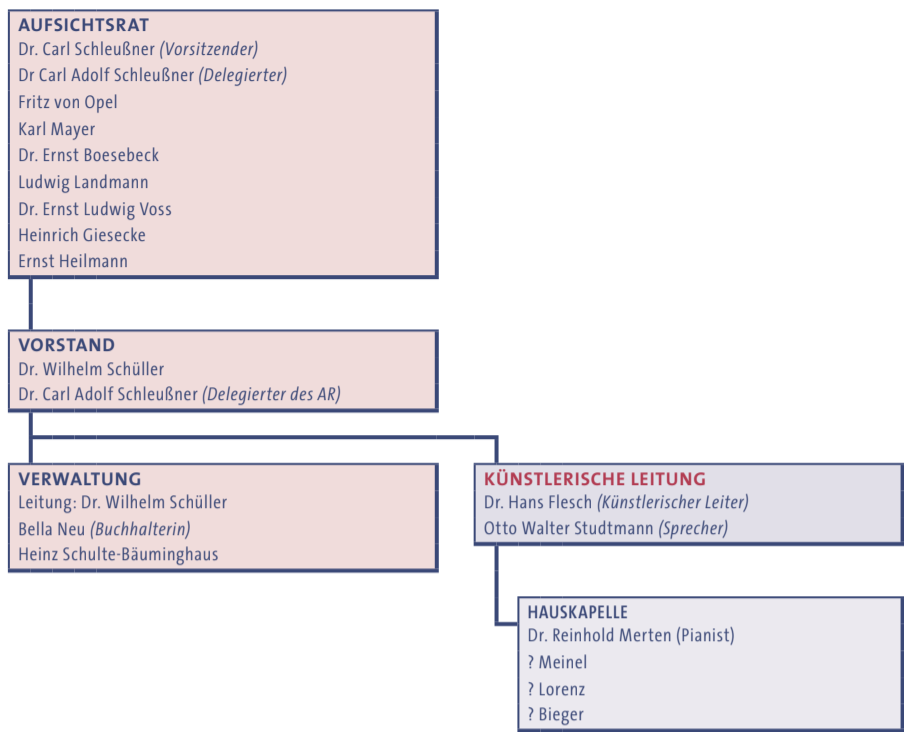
AUFSICHTSRAT
Dr. Carl Schleußner (Vorsitzender)
Dr Carl Adolf Schleußner (Delegierter)
Fritz von Opel
Karl Mayer
Dr. Ernst Boesebeck
Ludwig Landmann
Dr. Ernst Ludwig Voss
Heinrich Giesecke
Ernst Heilmann

VORSTAND
Dr. Wilhelm Schüller
Dr. Carl Adolf Schleußner (Delegierter des AR)

VERWALTUNG
Leitung: Dr. Wilhelm Schüller
Bella Neu (Buchhalterin)
Heinz Schulte-Bäuminghaus

KÜNSTLERISCHE LEITUNG
Dr. Hans Flesch (Künstlerischer Leiter)
Otto Walter Studtmann (Sprecher)

HAUSKAPELLE
Dr. Reinhold Merten (Pianist)
? Meinel
? Lorenz
? Bieger